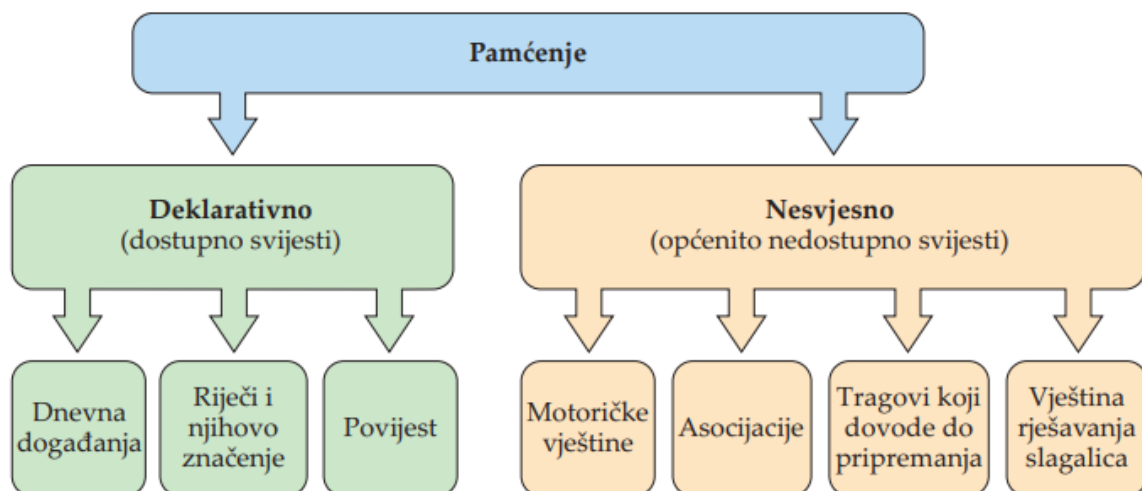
Pamćenje

Deklarativno
(dostupno svijesti)

Nesvjesno
(općenito nedostupno svijesti)

Dnevna događanja

Riječi i njihovo značenje

Povijest

Motoričke vještine

Asocijacije

Tragovi koji dovode do pripremanja

Vještina rješavanja slagalica